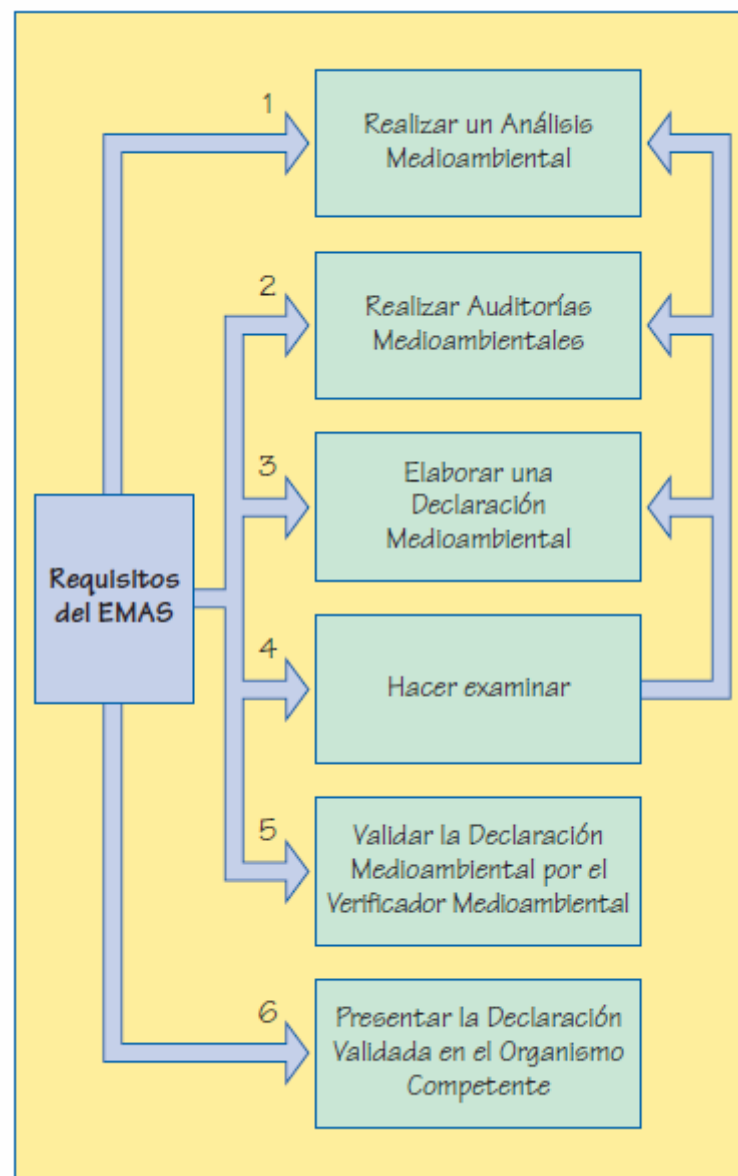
Requisitos del EMAS

1
Realizar un Análisis Medioambiental

2
Realizar Auditorías Medioambientales

3
Elaborar una Declaración Medioambiental

4
Hacer examinar

5
Validar la Declaración Medioambiental por el Verificador Medioambiental

6
Presentar la Declaración Validada en el Organismo Competente